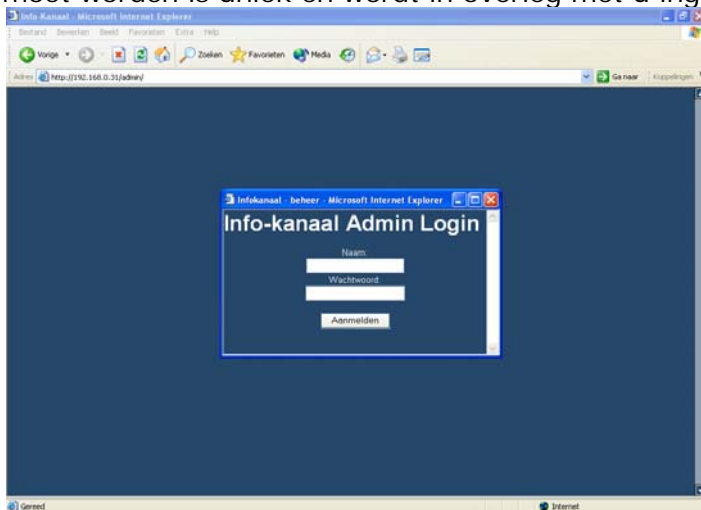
moet worden is uniek en wordt in overleg met u ing

Info-Kanaal - Microsoft Internet Explorer

Bestand Bewerken Beeld Favorieten Extra Help

Vorige Zoeken Favorieten Media

Adres http://192.168.0.31/admin/

Ga naar Koppelingen

Infokanaal - beheer - Microsoft Internet Explorer

Info-kanaal Admin Login

Naam:

Wachtwoord:

Aanmelden

Gereed

Internet